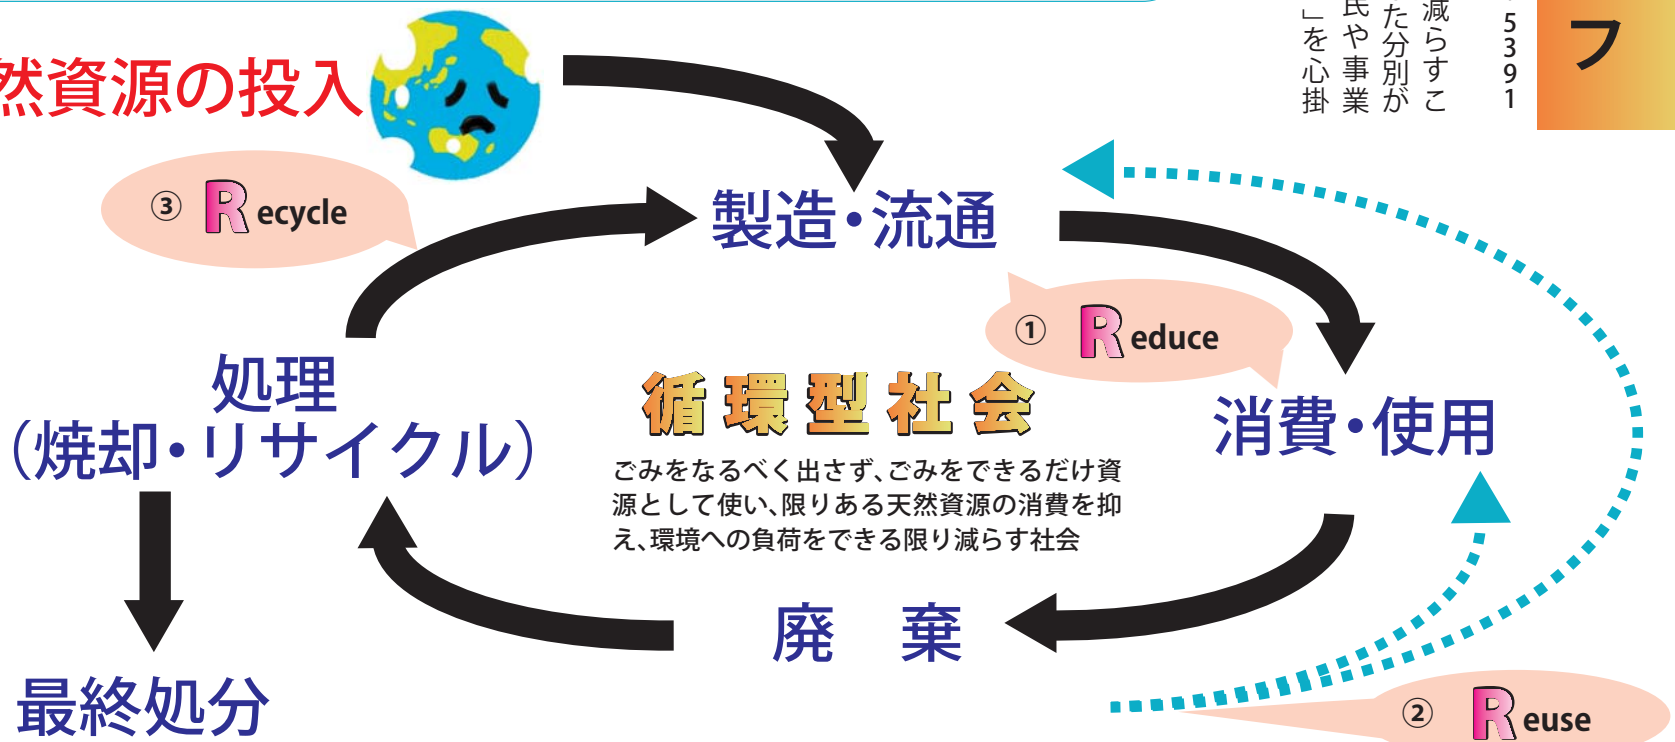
然資源の投入

③ Recycle

製造・流通

① Reduce

消費・使用

処理
（焼却・リサイクル）

循環型社会

ごみをなるべく出さず、ごみをできるだけ資源として使い、限りある天然資源の消費を抑え、環境への負荷をできる限り減らす社会

最終処分

廃　棄

② Reuse

減らすこ
た分別が
民や事業
」を心掛

5
3
9
1

フ